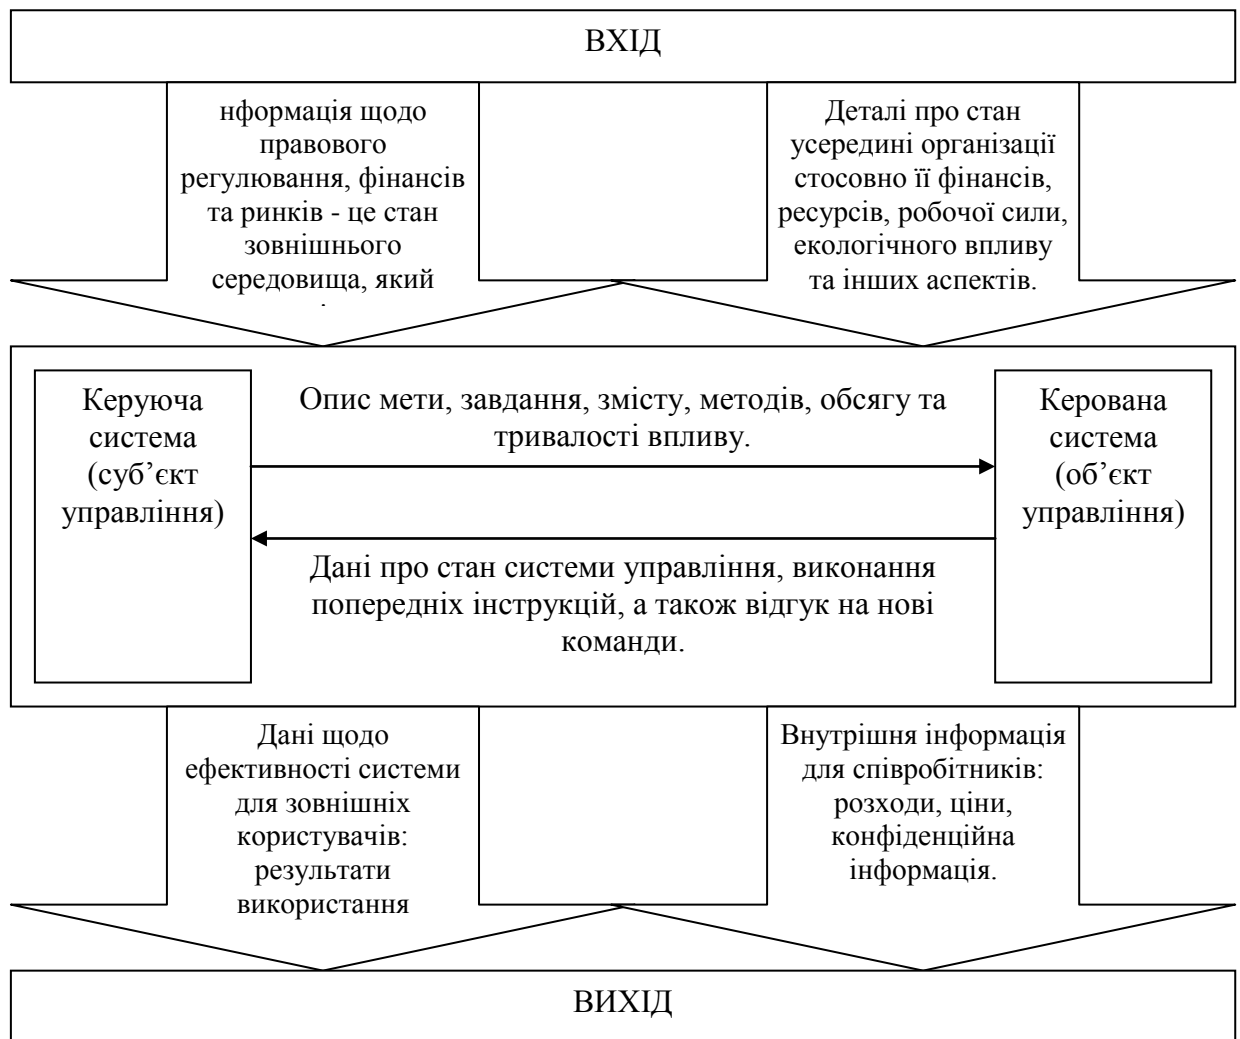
ВХІД

нформація щодо правового регулювання, фінансів та ринків - це стан зовнішнього середовища, який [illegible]

Деталі про стан усередині організації стосовно її фінансів, ресурсів, робочої сили, екологічного впливу та інших аспектів.

Керуюча система (суб'єкт управління)

Опис мети, завдання, змісту, методів, обсягу та тривалості впливу.

Керована система (об'єкт управління)

Дані про стан системи управління, виконання попередніх інструкцій, а також відгук на нові команди.

Дані щодо ефективності системи для зовнішніх користувачів: результати використання

Внутрішня інформація для співробітників: розходи, ціни, конфіденційна інформація.

ВИХІД